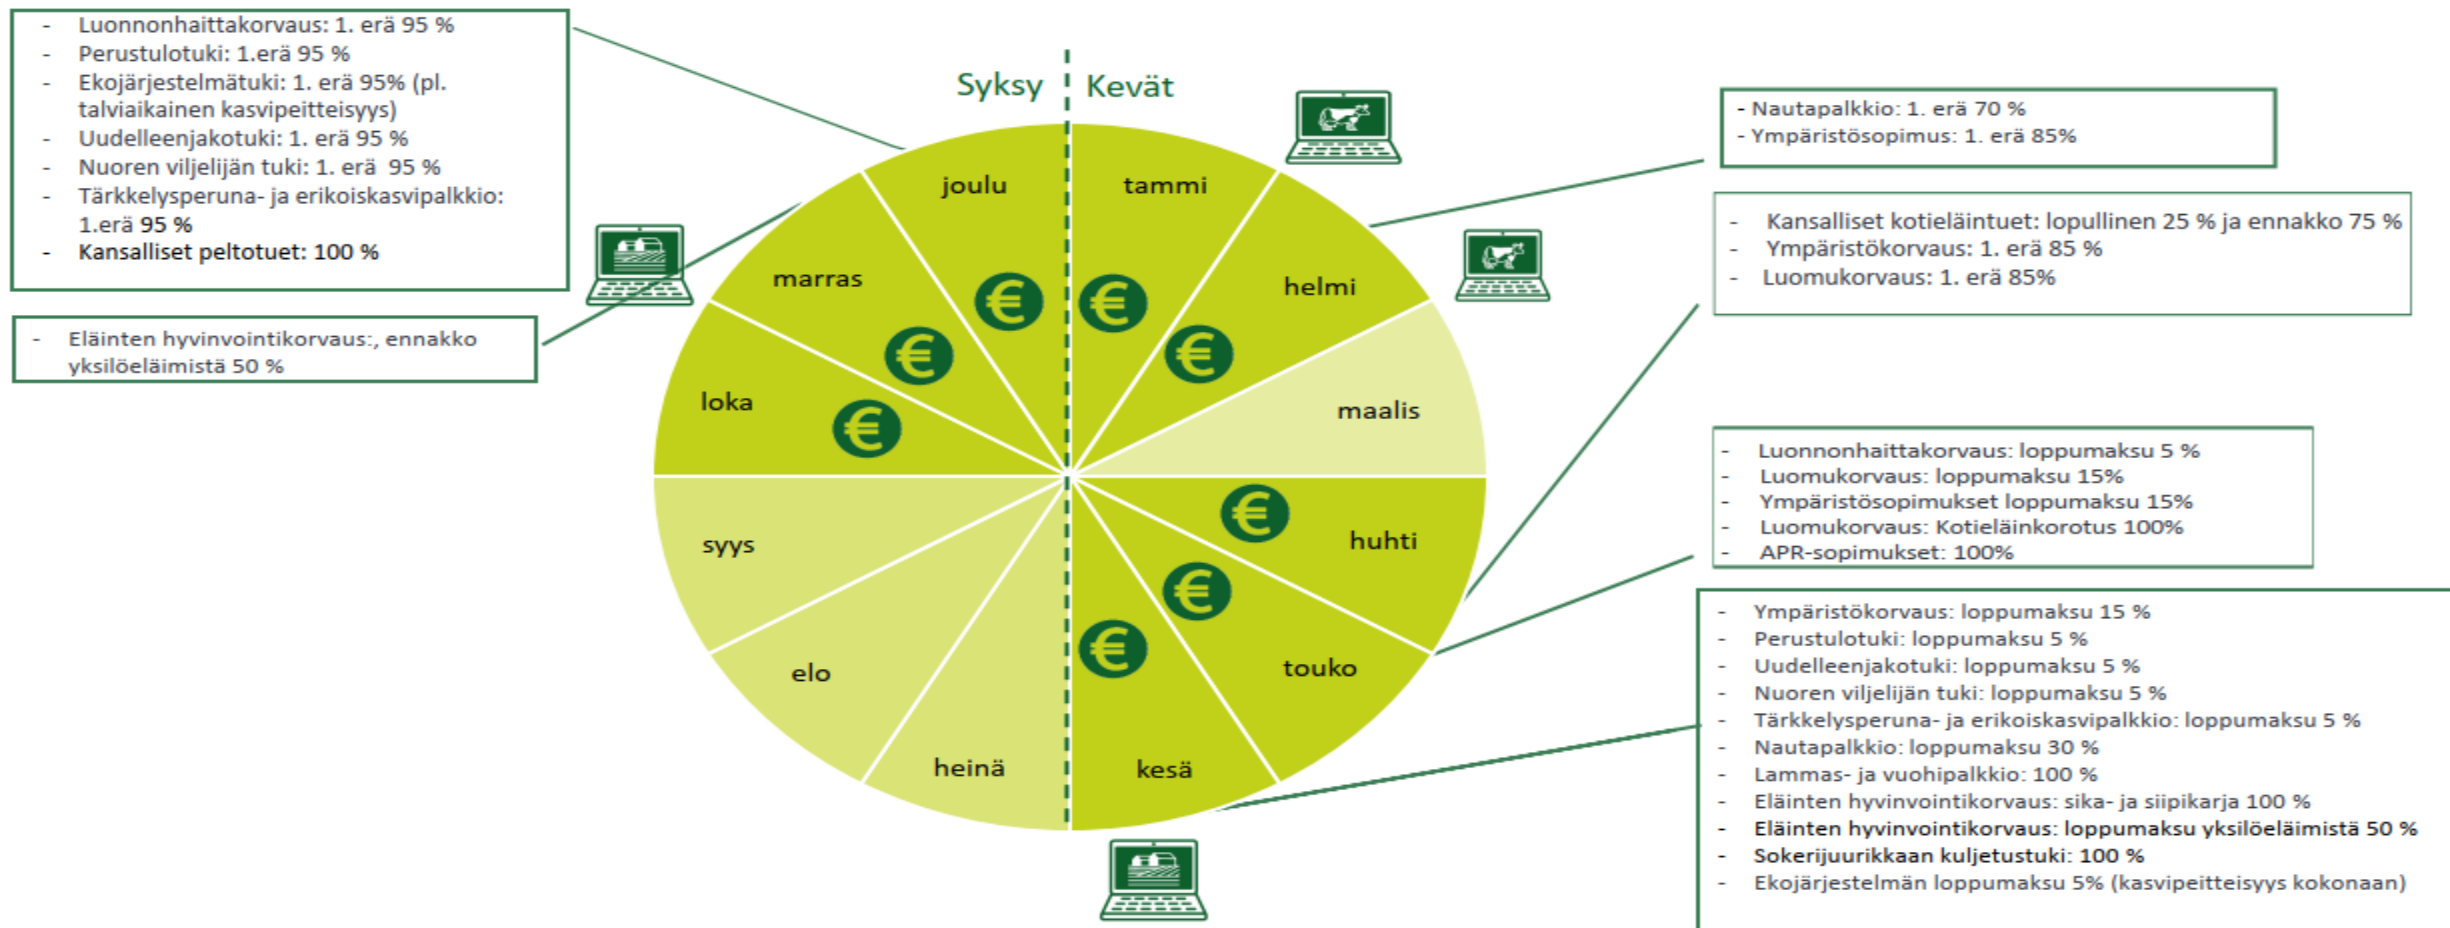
- Luonnonhaittakorvaus: 1. erä 95 %
- Perustulotuki: 1.erä 95 %
- Ekojärjestelmätuki: 1. erä 95% (pl. talviaikainen kasvipeitteisyys)
- Uudelleenjakotuki: 1. erä 95 %
- Nuoren viljelijän tuki: 1. erä 95 %
- Tärkkelysperuna- ja erikoiskasvipalkkio: 1.erä 95 %
- Kansalliset peltotuet: 100 %

- Eläinten hyvinvointikorvaus:, ennakko yksilöeläimistä 50 %

Syksy

Kevät

joulu

tammi

marras

helmi

loka

maalis

syys

huhti

elo

touko

heinä

kesä

- Nautapalkkio: 1. erä 70 %
- Ympäristösopimus: 1. erä 85%

- Kansalliset kotieläintuet: lopullinen 25 % ja ennakko 75 %
- Ympäristökorvaus: 1. erä 85 %
- Luomukorvaus: 1. erä 85%

- Luonnonhaittakorvaus: loppumaksu 5 %
- Luomukorvaus: loppumaksu 15%
- Ympäristösopimukset loppumaksu 15%
- Luomukorvaus: Kotieläinkorotus 100%
- APR-sopimukset: 100%

- Ympäristökorvaus: loppumaksu 15 %
- Perustulotuki: loppumaksu 5 %
- Uudelleenjakotuki: loppumaksu 5 %
- Nuoren viljelijän tuki: loppumaksu 5 %
- Tärkkelysperuna- ja erikoiskasvipalkkio: loppumaksu 5 %
- Nautapalkkio: loppumaksu 30 %
- Lammas- ja vuohipalkkio: 100 %
- Eläinten hyvinvointikorvaus: sika- ja siipikarja 100 %
- Eläinten hyvinvointikorvaus: loppumaksu yksilöeläimistä 50 %
- Sokerijuurikkaan kuljetustuki: 100 %
- Ekojärjestelmän loppumaksu 5% (kasvipeitteisyys kokonaan)